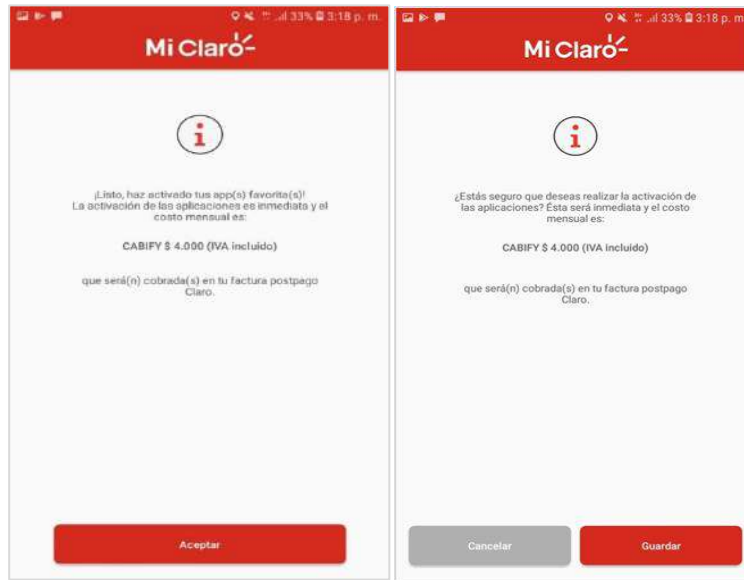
33% 3:18 p. m.

Mi Claro

i

¡Listo, haz activado tus app(s) favorita(s)! La activación de las aplicaciones es inmediata y el costo mensual es:

CABIFY $ 4.000 (IVA incluido)

que será(n) cobrada(s) en tu factura postpago Claro.

Aceptar

33% 3:18 p. m.

Mi Claro

i

¿Estás seguro que deseas realizar la activación de las aplicaciones? Ésta será inmediata y el costo mensual es:

CABIFY $ 4.000 (IVA incluido)

que será(n) cobrada(s) en tu factura postpago Claro.

Cancelar

Guardar